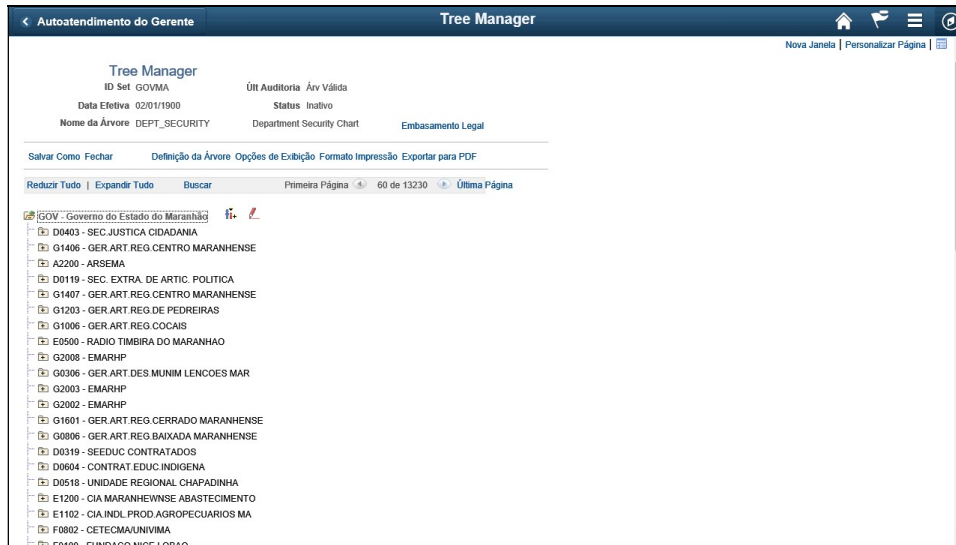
< Autoatendimento do Gerente

Tree Manager

Nova Janela | Personalizar Página |

Tree Manager

ID Set GOVMA

Últ Auditoria Árv Válida

Data Efetiva 02/01/1900

Status Inativo

Nome da Árvore DEPT_SECURITY

Department Security Chart

Embasamento Legal

Salvar Como Fechar

Definição da Árvore Opções de Exibição Formato Impressão Exportar para PDF

Reduzir Tudo | Expandir Tudo

Buscar

Primeira Página 60 de 13230 Última Página

GOV - Governo do Estado do Maranhão

D0403 - SEC.JUSTICA CIDADANIA

G1406 - GER.ART.REG.CENTRO MARANHENSE

A2200 - ARSEMA

D0119 - SEC. EXTRA. DE ARTIC. POLITICA

G1407 - GER.ART.REG.CENTRO MARANHENSE

G1203 - GER.ART.REG.DE PEDREIRAS

G1006 - GER.ART.REG.COCAIS

E0500 - RADIO TIMBIRA DO MARANHAO

G2008 - EMARHP

G0306 - GER.ART.DES.MUNIM LENCOES MAR

G2003 - EMARHP

G2002 - EMARHP

G1601 - GER.ART.REG.CERRADO MARANHENSE

G0806 - GER.ART.REG.BAIXADA MARANHENSE

D0319 - SEEDUC CONTRATADOS

D0604 - CONTRAT.EDUC.INDIGENA

D0518 - UNIDADE REGIONAL CHAPADINHA

E1200 - CIA MARANHEWNSE ABASTECIMENTO

E1102 - CIA.INDL.PROD.AGROPECUARIOS MA

F0802 - CETECMA/UNIVIMA

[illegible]